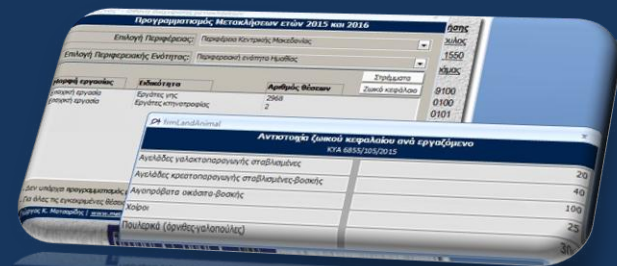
Προγραμματισμός Μετακλήσεων ετών 2015 και 2016

Επιλογή Περιφέρειας: Περιφέρεια Κεντρικής Μακεδονίας

Επιλογή Περιφερειακής Ενότητας: Περιφερειακή ενότητα Ημαθίας

Στρέμματα

Ζωικό κεφάλαιο

| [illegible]ορφή εργασίας | Ειδικότητα | Αριθμός θέσεων |
|---|---|---|
| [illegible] εργασία | Εργάτες γης | 2968 |
| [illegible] εργασία | Εργάτες κτηνοτροφίας | 2 |

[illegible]σης
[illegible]χιλος
1550
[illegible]κμας
9100
0100
0101

Δεν υπάρχει προγραμματισμός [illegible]
Για άλλες τις εγκεκριμένες θέσεις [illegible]
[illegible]ργης Κ. Μεταφίδης | www.me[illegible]

frmLandAnimal

Αντιστοιχία ζωικού κεφαλαίου ανά εργαζόμενο
ΚΥΑ 6855/105/2015

| | |
|---|---|
| Αγελάδες γαλακτοπαραγωγής σταβλισμένες | 20 |
| Αγελάδες κρεατοπαραγωγής σταβλισμένες-βοσκής | 40 |
| Αιγοπρόβατα οικόσιτα-βοσκής | 100 |
| Χοίροι | 25 |
| Πουλερικά (όρνιθες-γαλοπούλες) | 30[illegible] |